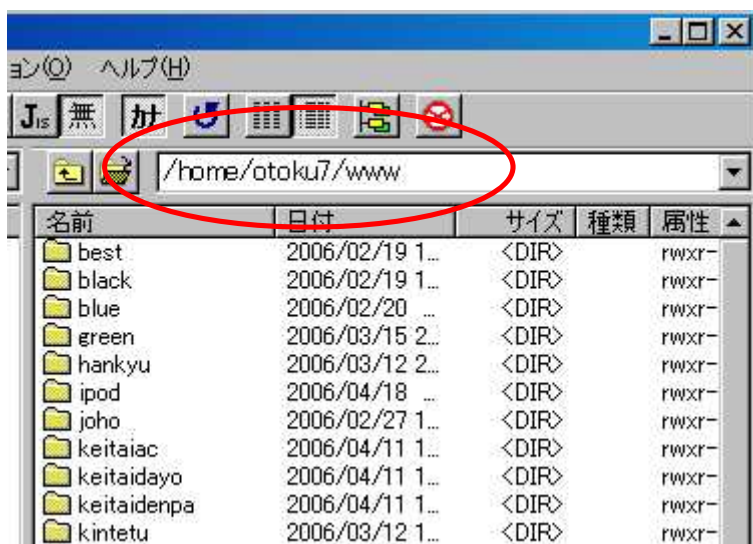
ョン(O) ヘルプ(H)

Jis 無 ｶﾅ

/home/otoku7/www

| 名前 | 日付 | サイズ | 種類 | 属性 |
|---|---|---|---|---|
| best | 2006/02/19 1... | <DIR> | | rwxr- |
| black | 2006/02/19 1... | <DIR> | | rwxr- |
| blue | 2006/02/20 ... | <DIR> | | rwxr- |
| green | 2006/03/15 2... | <DIR> | | rwxr- |
| hankyu | 2006/03/12 2... | <DIR> | | rwxr- |
| ipod | 2006/04/18 ... | <DIR> | | rwxr- |
| joho | 2006/02/27 1... | <DIR> | | rwxr- |
| keitaiac | 2006/04/11 1... | <DIR> | | rwxr- |
| keitaidayo | 2006/04/11 1... | <DIR> | | rwxr- |
| keitaidenpa | 2006/04/11 1... | <DIR> | | rwxr- |
| kintetu | 2006/03/12 1... | <DIR> | | rwxr- |